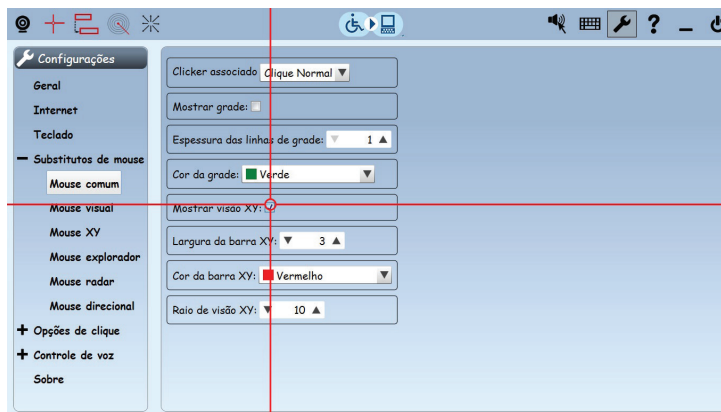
Configurações
Geral
Internet
Teclado
− Substitutos de mouse
Mouse comum
Mouse visual
Mouse XY
Mouse explorador
Mouse radar
Mouse direcional
+ Opções de clique
+ Controle de voz
Sobre

Clicker associado Clique Normal ▼
Mostrar grade:
Espessura das linhas de grade: ▼ 1 ▲
Cor da grade: Verde ▼
Mostrar visão XY:
Largura da barra XY: ▼ 3 ▲
Cor da barra XY: Vermelho ▼
Raio de visão XY: ▼ 10 ▲